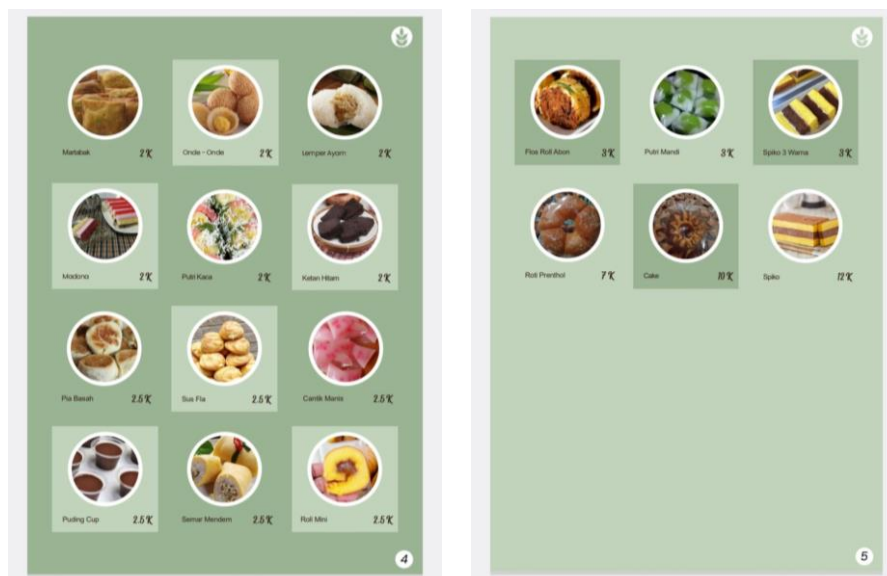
Martabak 2K
Onde - Onde 2K
Lemper Ayam 2K

Madona 2K
Putri Kaca 2K
Ketan Hitam 2K

Pia Basah 2.5K
Sus Fla 2.5K
Cantik Manis 2.5K

Puding Cup 2.5K
Semar Mendem 2.5K
Roll Mini 2.5K

4

Flos Roll Abon 3K
Putri Mandi 3K
Spiko 3 Warna 3K

Roti Prenthol 7K
Cake 10K
Spiko 12K

5